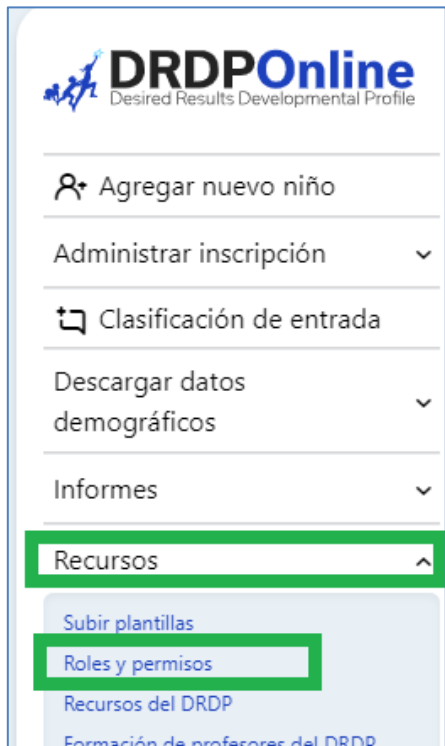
DRDPOnline
Desired Results Developmental Profile

Agregar nuevo niño

Administrar inscripción

Clasificación de entrada

Descargar datos demográficos

Informes

Recursos

Subir plantillas

Roles y permisos

Recursos del DRDP

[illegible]